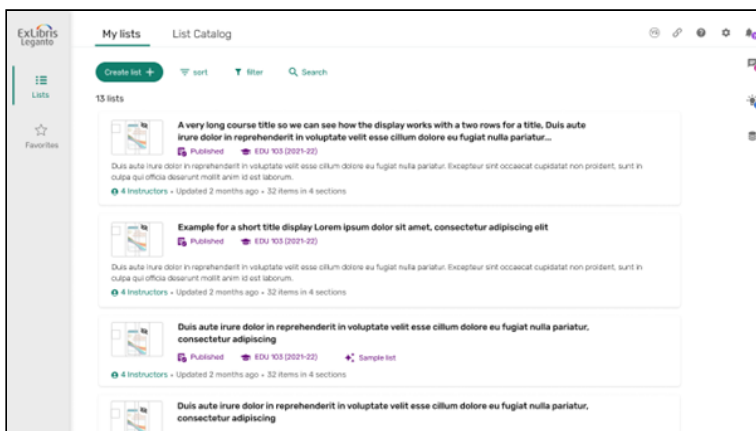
ExLibris Leganto

Lists

Favorites

My lists List Catalog

Create list + sort filter Search

13 lists

A very long course title so we can see how the display works with a two rows for a title. Duis aute irure dolor in reprehenderit in voluptate velit esse cillum dolore eu fugiat nulla pariatur...

Published EDU 103 (2021-22)

Duis aute irure dolor in reprehenderit in voluptate velit esse cillum dolore eu fugiat nulla pariatur. Excepteur sint occaecat cupidatat non proident, sunt in culpa qui officia deserunt mollit anim id est laborum.

4 Instructors • Updated 2 months ago • 32 items in 4 sections

Example for a short title display Lorem ipsum dolor sit amet, consectetur adipiscing elit

Published EDU 103 (2021-22)

Duis aute irure dolor in reprehenderit in voluptate velit esse cillum dolore eu fugiat nulla pariatur. Excepteur sint occaecat cupidatat non proident, sunt in culpa qui officia deserunt mollit anim id est laborum.

4 Instructors • Updated 2 months ago • 32 items in 4 sections

Duis aute irure dolor in reprehenderit in voluptate velit esse cillum dolore eu fugiat nulla pariatur, consectetur adipiscing

Published EDU 103 (2021-22) Sample list

4 Instructors • Updated 2 months ago • 32 items in 4 sections

Duis aute irure dolor in reprehenderit in voluptate velit esse cillum dolore eu fugiat nulla pariatur, consectetur adipiscing